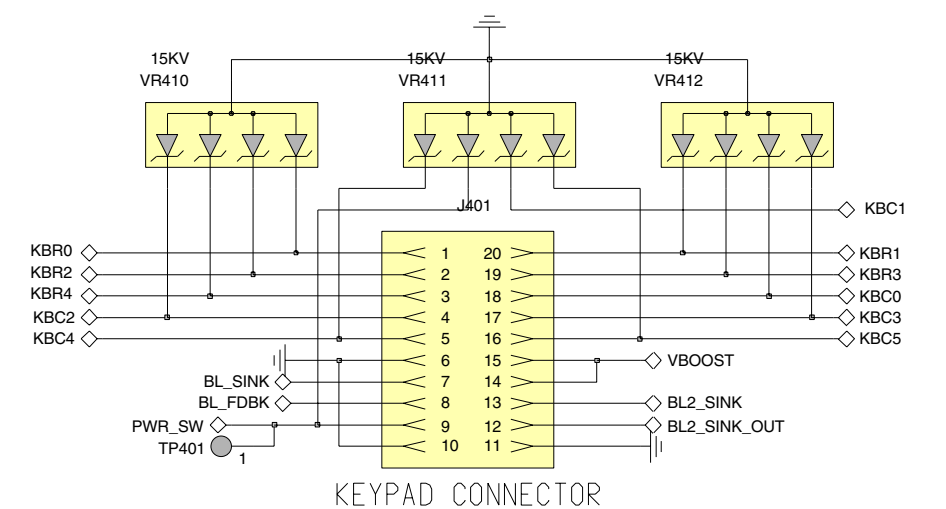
15KV
VR410

15KV
VR411

15KV
VR412

J401

KBC1

KBR0
KBR2
KBR4
KBC2
KBC4

| 1 | 20 |
|---|---|
| 2 | 19 |
| 3 | 18 |
| 4 | 17 |
| 5 | 16 |
| 6 | 15 |
| 7 | 14 |
| 8 | 13 |
| 9 | 12 |
| 10 | 11 |

KBR1
KBR3
KBC0
KBC3
KBC5
VBOOST

BL_SINK
BL_FDBK
PWR_SW
TP401
1

BL2_SINK
BL2_SINK_OUT

KEYPAD CONNECTOR